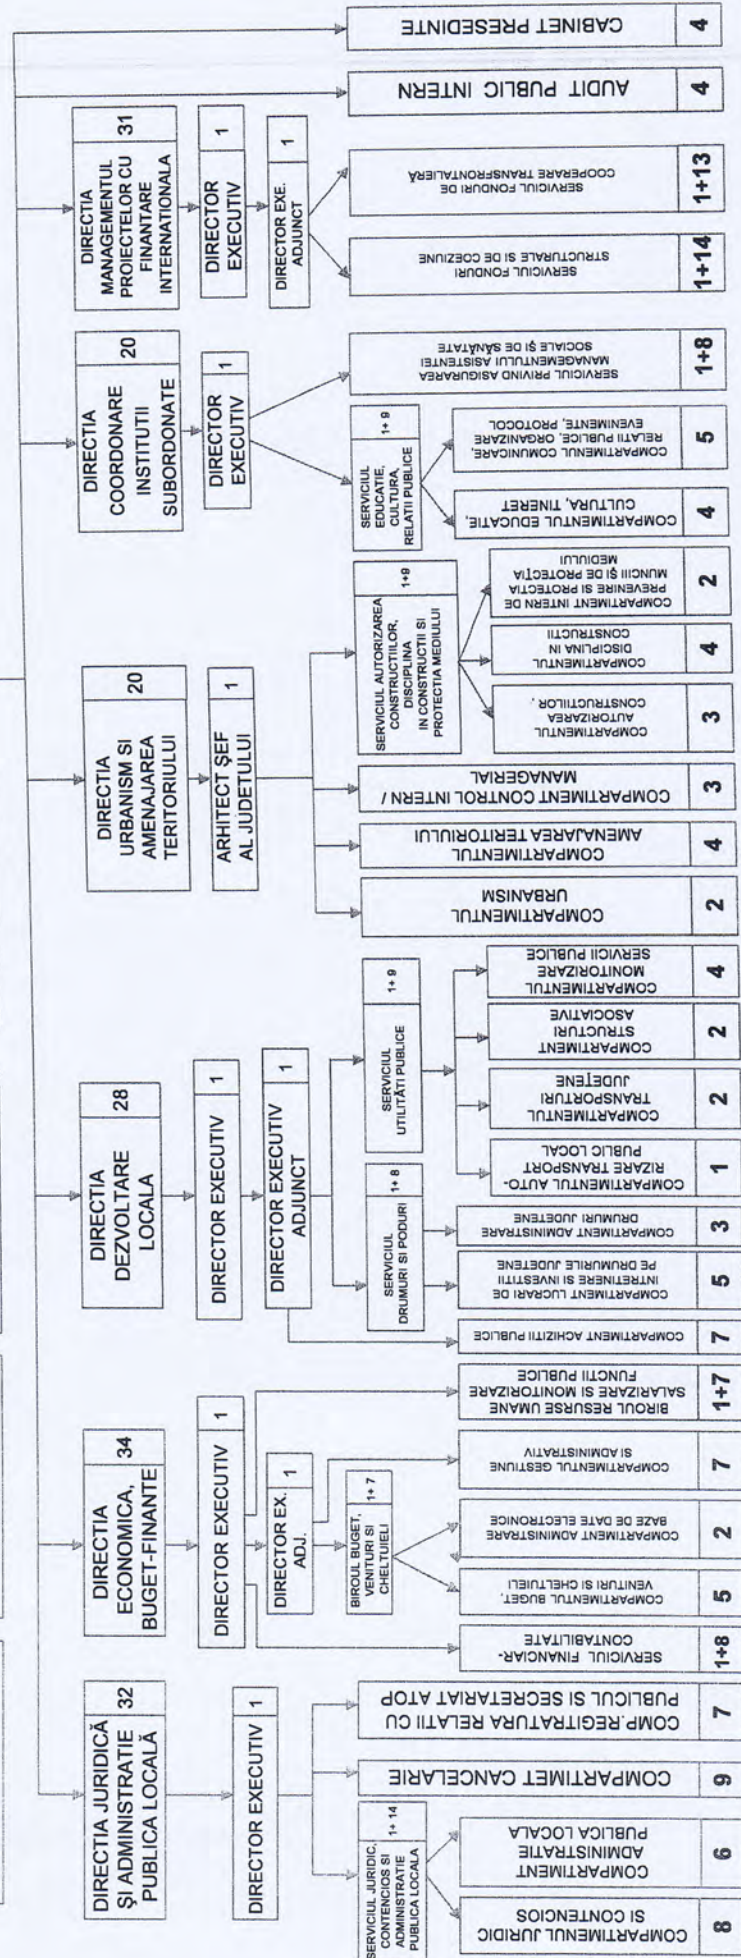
DIRECTIA JURIDICĂ ŞI ADMINISTRATIE PUBLICA LOCALĂ 32

DIRECTOR EXECUTIV 1

SERVICIUL JURIDIC, CONTENCIOS SI ADMINISTRATIE PUBLICA LOCALA 1+14

COMPARTIMENTUL JURIDIC SI CONTENCIOS 8

COMPARTIMENT ADMINISTRATIE PUBLICA LOCALA 6

COMPARTIMET CANCELARIE 9

COMP.REGITRATURA RELATII CU PUBLICUL SI SECRETARIAT ATOP 7

DIRECTIA ECONOMICA, BUGET-FINANTE 34

DIRECTOR EXECUTIV 1

SERVICIUL FINANCIAR-CONTABILITATE 1+8

DIRECTOR EX. ADJ. 1

BIROUL BUGET, VENITURI SI CHELTUIELI 1+7

COMPARTIMENTUL BUGET, VENITURI SI CHELTUIELI 5

COMPARTIMENT ADMINISTRARE BAZE DE DATE ELECTRONICE 2

COMPARTIMENTUL GESTIUNE SI ADMINISTRATIV 7

BIROUL RESURSE UMANE SALARIZARE SI MONITORIZARE FUNCTII PUBLICE 1+7

DIRECTIA DEZVOLTARE LOCALA 28

DIRECTOR EXECUTIV 1

DIRECTOR EXECUTIV ADJUNCT 1

COMPARTIMENT ACHIZITII PUBLICE 7

SERVICIUL DRUMURI SI PODURI 1+8

COMPARTIMENT LUCRARI DE INTRETINERE SI INVESTITII PE DRUMURILE JUDETENE 5

COMPARTIMENT ADMINISTRARE DRUMURI JUDETENE 3

SERVICIUL UTILITĂŢI PUBLICE 1+9

COMPARTIMENTUL AUTO-RIZARE TRANSPORT PUBLIC LOCAL 1

COMPARTIMENTUL TRANSPORTURI JUDEŢENE 2

COMPARTIMENT STRUCTURI ASOCIATIVE 2

COMPARTIMENTUL MONITORIZARE SERVICII PUBLICE 4

DIRECTIA URBANISM SI AMENAJAREA TERITORIULUI 20

ARHITECT ŞEF AL JUDETULUI 1

COMPARTIMENTUL URBANISM 2

COMPARTIMENTUL AMENAJAREA TERITORIULUI 4

COMPARTIMENT CONTROL INTERN / MANAGERIAL 3

SERVICIUL AUTORIZAREA CONSTRUCTIILOR, DISCIPLINA IN CONSTRUCTII SI PROTECTIA MEDIULUI 1+9

COMPARTIMENTUL AUTORIZAREA CONSTRUCTIILOR 3

COMPARTIMENTUL DISCIPLINA IN CONSTRUCTII 4

COMPARTIMENT INTERN DE PREVENIRE SI PROTECTIA MUNCII ŞI DE PROTECTIA MEDIULUI 2

DIRECTIA COORDONARE INSTITUTII SUBORDONATE 20

DIRECTOR EXECUTIV 1

SERVICIUL EDUCATIE, CULTURA, RELATII PUBLICE 1+9

COMPARTIMENTUL EDUCATIE, CULTURA, TINERET 4

COMPARTIMENTUL COMUNICARE, RELATII PUBLICE, ORGANIZARE EVENIMENTE, PROTOCOL 5

SERVICIUL PRIVIND ASIGURAREA MANAGEMENTULUI ASISTENŢEI SOCIALE ŞI DE SĂNĂTATE 1+8

DIRECTIA MANAGEMENTUL PROIECTELOR CU FINANTARE INTERNATIONALA 31

DIRECTOR EXECUTIV 1

DIRECTOR EXE. ADJUNCT 1

SERVICIUL FONDURI STRUCTURALE SI DE COEZIUNE 1+14

SERVICIUL FONDURI DE COOPERARE TRANSFRONTALIERĂ 1+13

AUDIT PUBLIC INTERN 4

CABINET PRESEDINTE 4